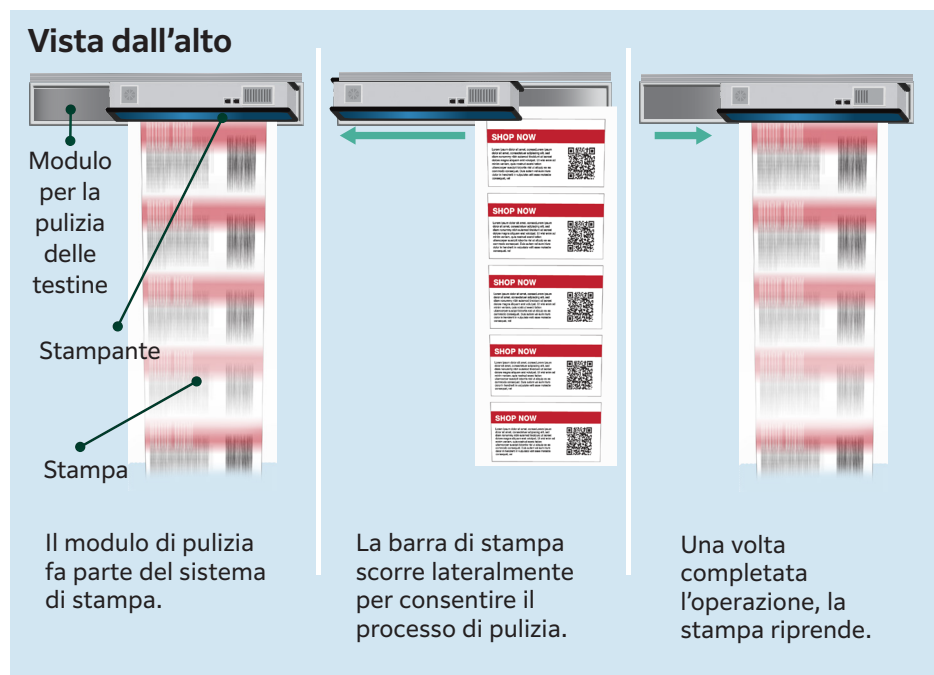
Vista dall’alto

Modulo per la pulizia delle testine

Stampante

Stampa

SHOP NOW

SHOP NOW

SHOP NOW

SHOP NOW

SHOP NOW

Il modulo di pulizia fa parte del sistema di stampa.

La barra di stampa scorre lateralmente per consentire il processo di pulizia.

Una volta completata l’operazione, la stampa riprende.